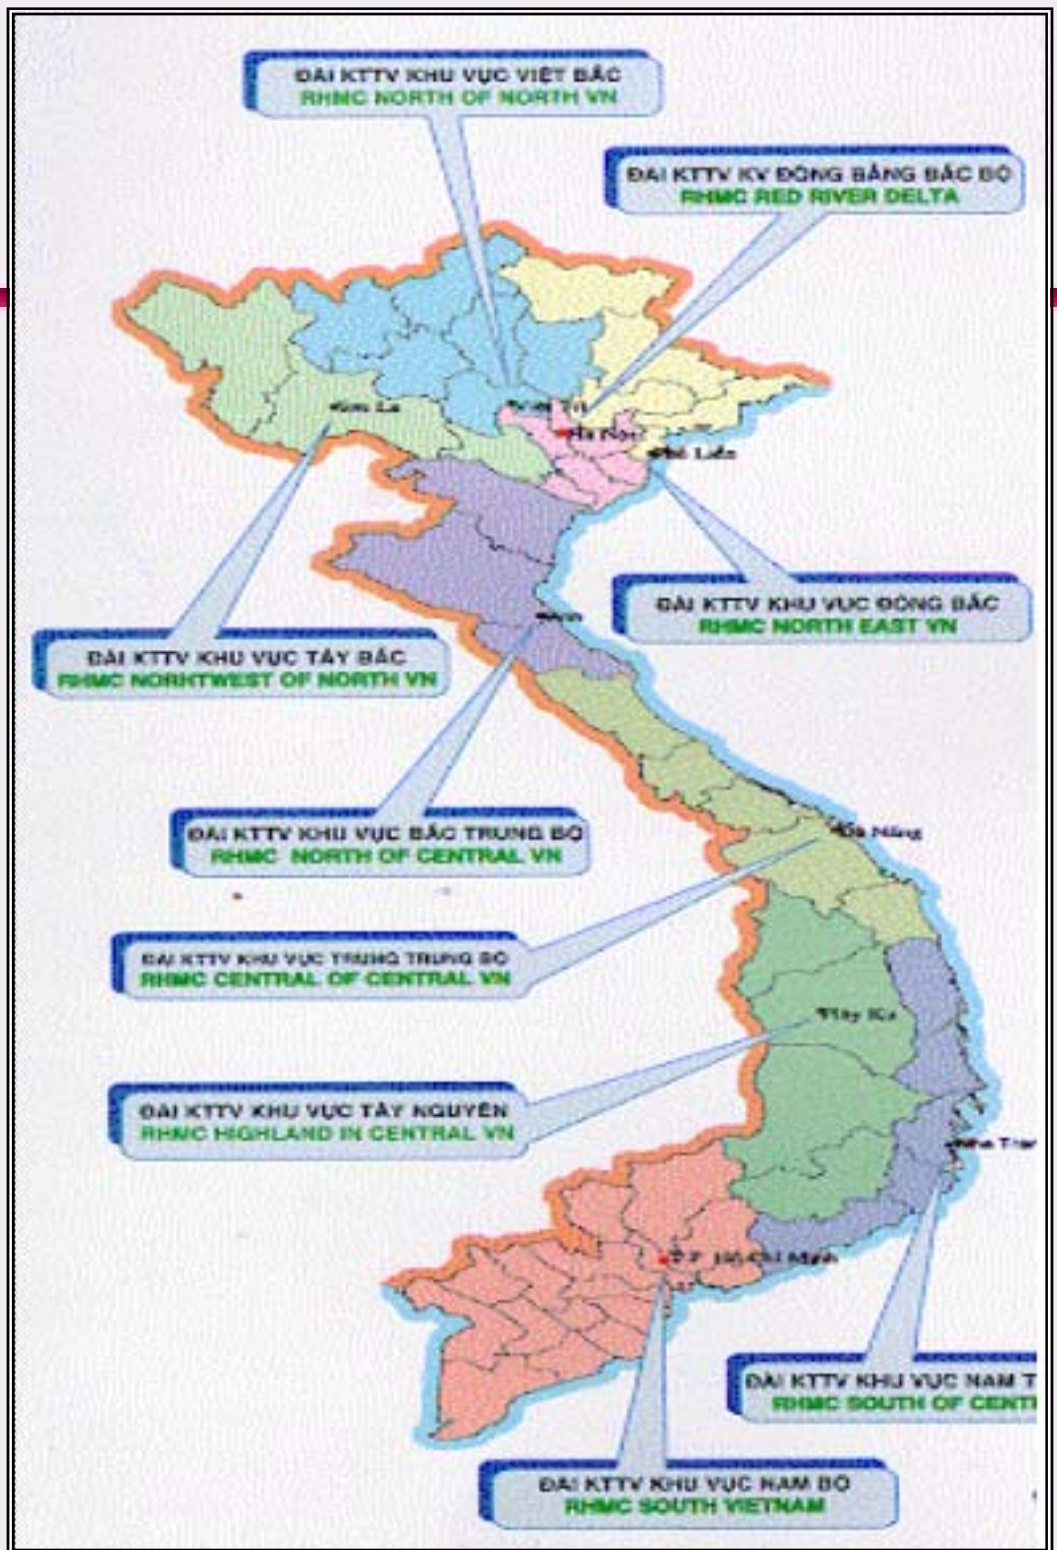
ĐÀI KTTV KHU VỰC VIỆT BẮC
RHMC NORTH OF NORTH VN

ĐÀI KTTV KV ĐỒNG BẰNG BẮC BỘ
RHMC RED RIVER DELTA

Sơn La

Việt Trì

Hà Nội

Bãi Liễn

ĐÀI KTTV KHU VỰC ĐÔNG BẮC
RHMC NORTH EAST VN

Vinh

ĐÀI KTTV KHU VỰC TÂY BẮC
RHMC NORHTWEST OF NORTH VN

Đà Nẵng

ĐÀI KTTV KHU VỰC BẮC TRUNG BỘ
RHMC NORTH OF CENTRAL VN

ĐÀI KTTV KHU VỰC TRUNG TRUNG BỘ
RHMC CENTRAL OF CENTRAL VN

Tây Ku

ĐÀI KTTV KHU VỰC TÂY NGUYÊN
RHMC HIGHLAND IN CENTRAL VN

Nha Tr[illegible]

T.P. Hồ Chí Minh

ĐÀI KTTV KHU VỰC NAM T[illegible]
RHMC SOUTH OF CENT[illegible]

ĐÀI KTTV KHU VỰC NAM BỘ
RHMC SOUTH VIETNAM